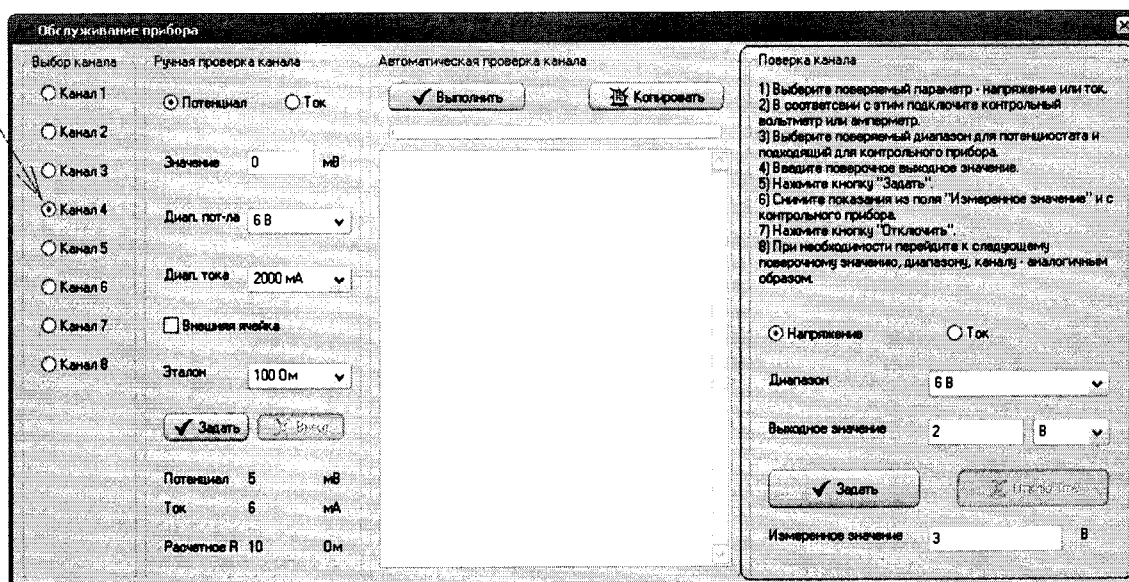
Обслуживание прибора

Выбор канала

Канал 1

Канал 2

Канал 3

Канал 4

Канал 5

Канал 6

Канал 7

Канал 8

Ручная проверка канала

Потенциал

Ток

Значение 0 мВ

Диап. пот-ла 6 В

Диап. тока 2000 мА

Внешняя ячейка

Эталон 100 Ом

Задать

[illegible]

Потенциал 5 мВ

Ток 6 мА

Расчетное R 10 Ом

Автоматическая проверка канала

Выполнить

Копировать

Поверка канала

1) Выберите поверяемый параметр - напряжение или ток.
2) В соответсвии с этим подключите контрольный вольтметр или амперметр.
3) Выберите поверяемый диапазон для потенциостата и подходящий для контрольного прибора.
4) Введите поверочное выходное значение.
5) Нажмите кнопку "Задать".
6) Снимите показания из поля "Измеренное значение" и с контрольного прибора.
7) Нажмите кнопку "Отключить".
8) При необходимости перейдите к следующему поверочному значению, диапазону, каналу - аналогичным образом.

Напряжение

Ток

Диапазон 6 В

Выходное значение 2 В

Задать

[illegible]

Измеренное значение 3 В